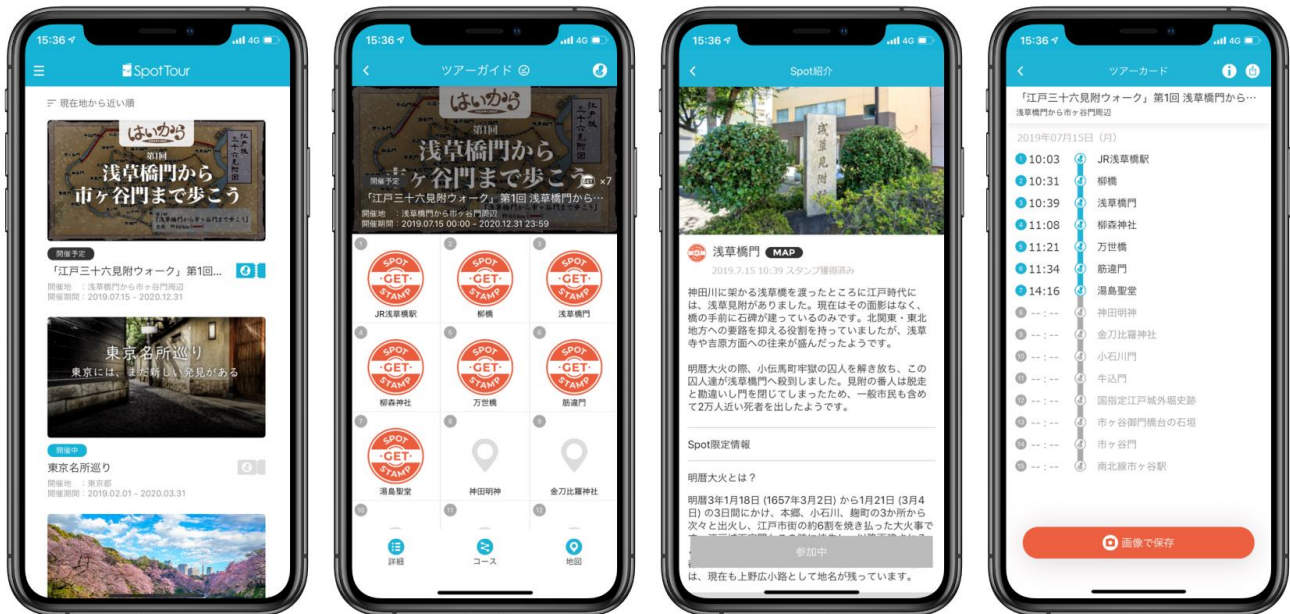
15:36 4G

SpotTour

現在地から近い順

はいから
第1回
浅草橋門から
市ヶ谷門まで歩こう

開催予定
「江戸三十六見附ウォーク」第1回…
開催地 ：浅草橋門から市ヶ谷門周辺
開催期間：2019.07.15 - 2020.12.31

東京名所巡り
東京には、まだ新しい発見がある

開催中
東京名所巡り
開催地 ：東京都
開催期間：2019.02.01 - 2020.03.31

15:36 4G

ツアーガイド

はいから
第1回
浅草橋門から
市ヶ谷門まで歩こう
開催予定 x7
「江戸三十六見附ウォーク」第1回 浅草橋門から…
開催地 ：浅草橋門から市ヶ谷門周辺
開催期間：2019.07.15 00:00 - 2020.12.31 23:59

1 SPOT GET STAMP JR浅草橋駅
2 SPOT GET STAMP 柳橋
3 SPOT GET STAMP 浅草橋門
4 SPOT GET STAMP 柳森神社
5 SPOT GET STAMP 万世橋
6 SPOT GET STAMP 筋違門
7 SPOT GET STAMP 湯島聖堂
8 神田明神
9 金刀比羅神社
10
11
12

詳細 コース 地図

15:36 4G

Spot紹介

浅草橋門 MAP
2019.7.15 10:39 スタンプ獲得済み

神田川に架かる浅草橋を渡ったところに江戸時代には、浅草見附がありました。現在はその面影はなく、橋の手前に石碑が建っているのみです。北関東・東北地方への要路を抑える役割を持っていましたが、浅草寺や吉原方面への往来が盛んだったようです。

明暦大火の際、小伝馬町牢獄の囚人を解き放ち、この囚人達が浅草橋門へ殺到しました。見附の番人は脱走と勘違いし門を閉じてしまったため、一般市民も含めて2万人近い死者を出したようです。

Spot限定情報

明暦大火とは？

明暦3年1月18日 (1657年3月2日) から1月21日 (3月4日) の3日間にかけ、本郷、小石川、麹町の3か所から次々と出火し、江戸市街の約6割を焼き払った大火事で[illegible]
参加中
は、現在も上野広小路として地名が残っています。

15:36 4G

ツアーカード

「江戸三十六見附ウォーク」第1回 浅草橋門から…
浅草橋門から市ヶ谷門周辺

2019年07月15日（月）
1 10:03 JR浅草橋駅
2 10:31 柳橋
3 10:39 浅草橋門
4 11:08 柳森神社
5 11:21 万世橋
6 11:34 筋違門
7 14:16 湯島聖堂
8 --:-- 神田明神
9 --:-- 金刀比羅神社
10 --:-- 小石川門
11 --:-- 牛込門
12 --:-- 国指定江戸城外堀史跡
13 --:-- 市ヶ谷御門桝台の石垣
14 --:-- 市ヶ谷門
15 --:-- 南北線市ヶ谷駅

画像で保存